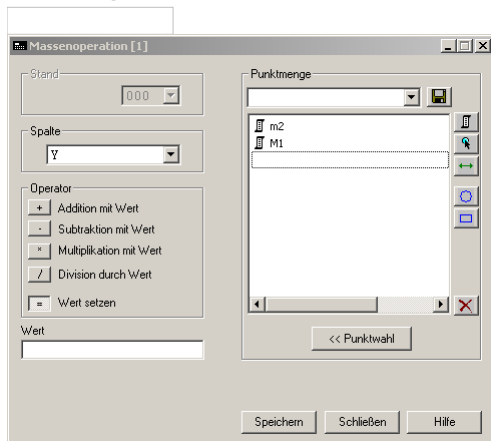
Massenoperation [1]

Stand
000

Spalte
Y

Operator
+ Addition mit Wert
- Subtraktion mit Wert
* Multiplikation mit Wert
/ Division durch Wert
= Wert setzen

Wert

Punktmenge
m2
M1

<< Punktwahl

Speichern
Schließen
Hilfe